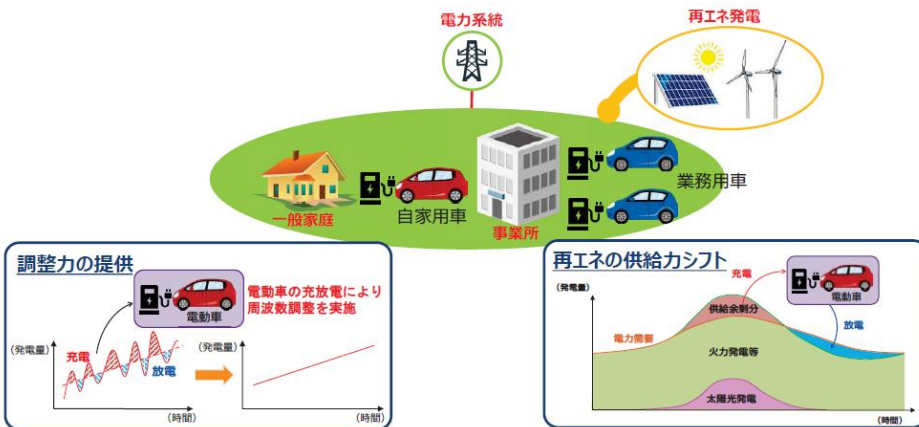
電力系統

再エネ発電

一般家庭

自家用車

事業所

業務用車

調整力の提供

電動車

電動車の充放電により周波数調整を実施

(発電量)

充電

放電

(発電量)

(時間)

(時間)

再エネの供給力シフト

充電

電動車

(発電量)

供給余剰分

電力需要

放電

火力発電等

太陽光発電

(時間)